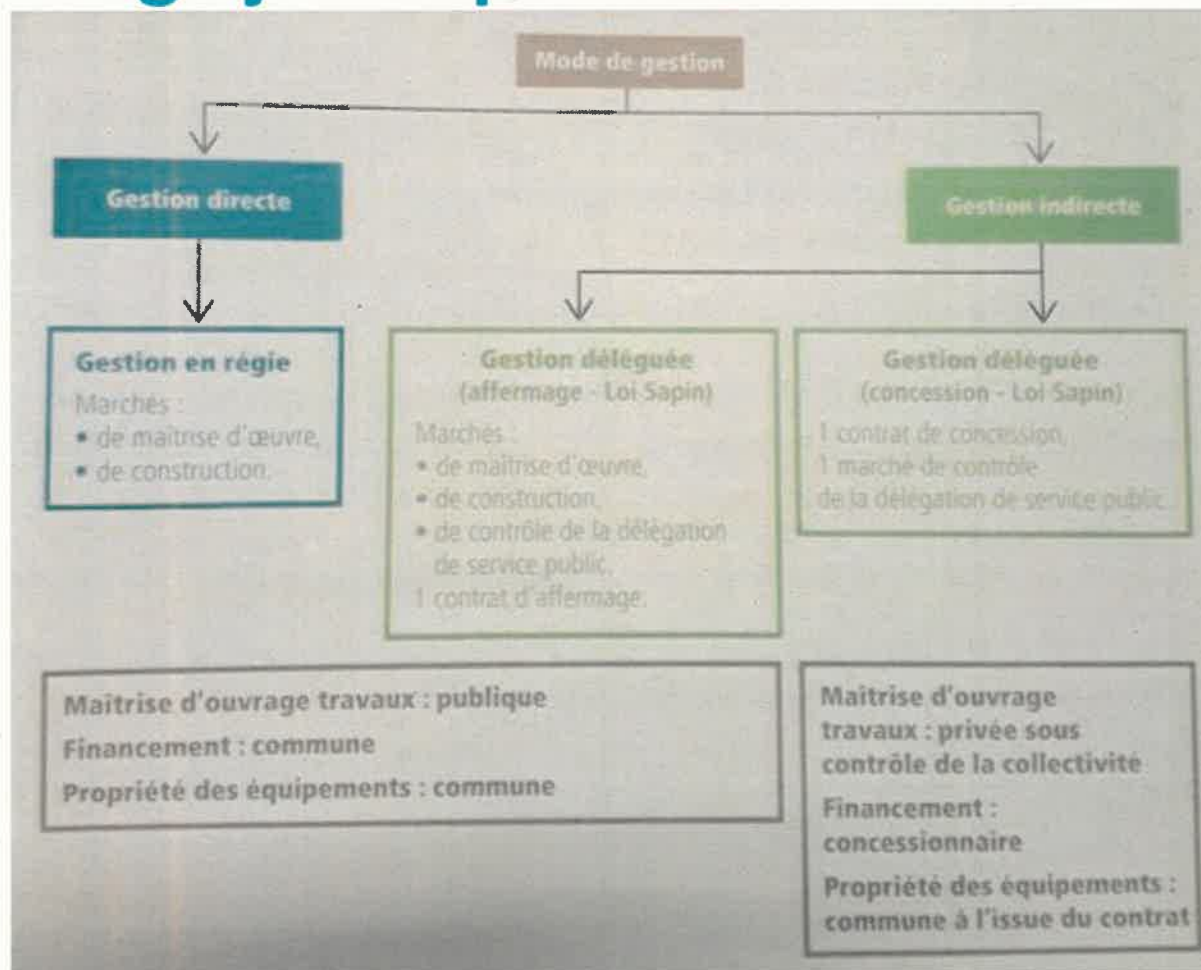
Mode de gestion

Gestion directe

Gestion indirecte

Gestion en régie
Marchés :
• de maîtrise d'œuvre,
• de construction.

Gestion déléguée (affermage - Loi Sapin)
Marchés :
• de maîtrise d'œuvre,
• de construction,
• de contrôle de la délégation de service public,
1 contrat d'affermage.

Gestion déléguée (concession - Loi Sapin)
1 contrat de concession,
1 marché de contrôle de la délégation de service public.

Maîtrise d'ouvrage travaux : publique
Financement : commune
Propriété des équipements : commune

Maîtrise d'ouvrage travaux : privée sous contrôle de la collectivité
Financement : concessionnaire
Propriété des équipements : commune à l'issue du contrat